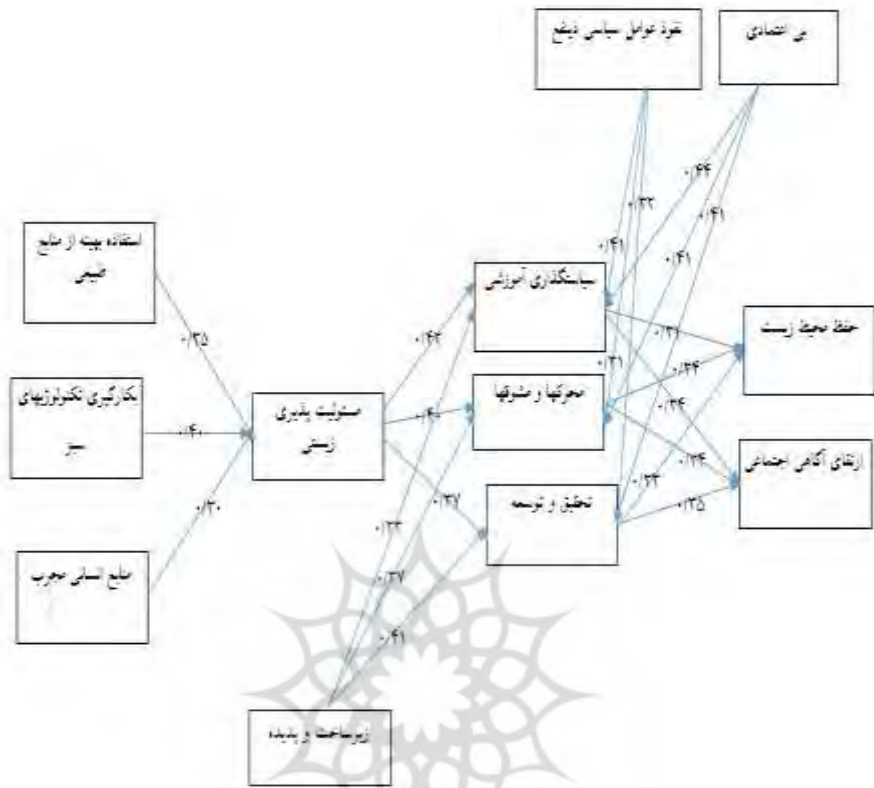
نفوذ عوامل سیاسی ذینفع

بی اقتصادی

استفاده بهینه از منابع طبیعی

بکارگیری تکنولوژیهای سبز

منابع انسانی مجرب

مسئولیت پذیری زیستی

سیاستگذاری آموزشی

محرکها و مشوقها

تحقیق و توسعه

زیرساخت و پدیده

حفظ محیط زیست

ارتقای آگاهی اجتماعی

۰/۳۵

۰/۴۰

۰/۳۰

۰/۴۴

۰/۴۰

۰/۳۷

۰/۳۳

۰/۳۷

۰/۴۱

۰/۴۱

۰/۳۲

۰/۴۴

۰/۴۱

۰/۴۱

۰/۳۱

۰/۳۱

۰/۳۴

۰/۳۴

۰/۳۴

۰/۳۴

۰/۳۵